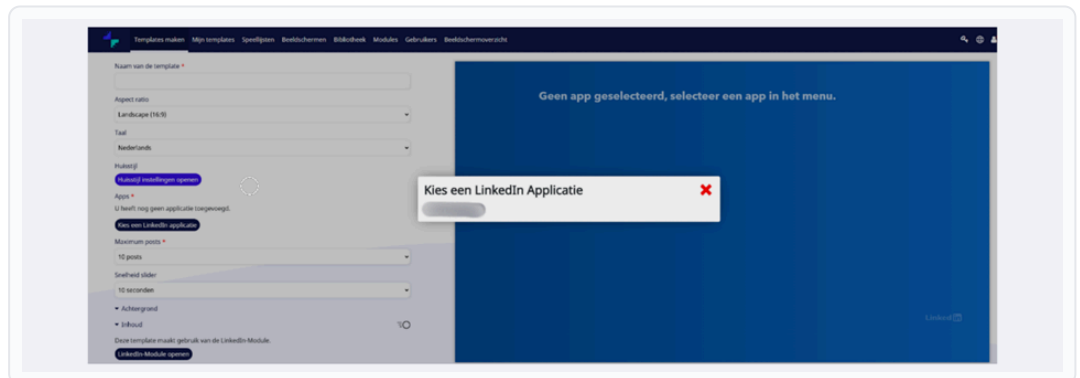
Templates maken Mijn templates Speellijsten Beeldschermen Bibliotheek Modules Gebruikers Beeldschermoverzicht

Naam van de template *

Aspect ratio
Landscape (16:9)

Taal
Nederlands

Huisstijl
Huisstijl instellingen openen

Apps *
U heeft nog geen applicatie toegevoegd.
Kies een LinkedIn applicatie

Maximum posts *
10 posts

Snelheid slider
10 seconden

Achtergrond

Inhoud

Deze template maakt gebruik van de LinkedIn-Module.
LinkedIn-Module openen

Geen app geselecteerd, selecteer een app in het menu.

Kies een LinkedIn Applicatie

LinkedIn